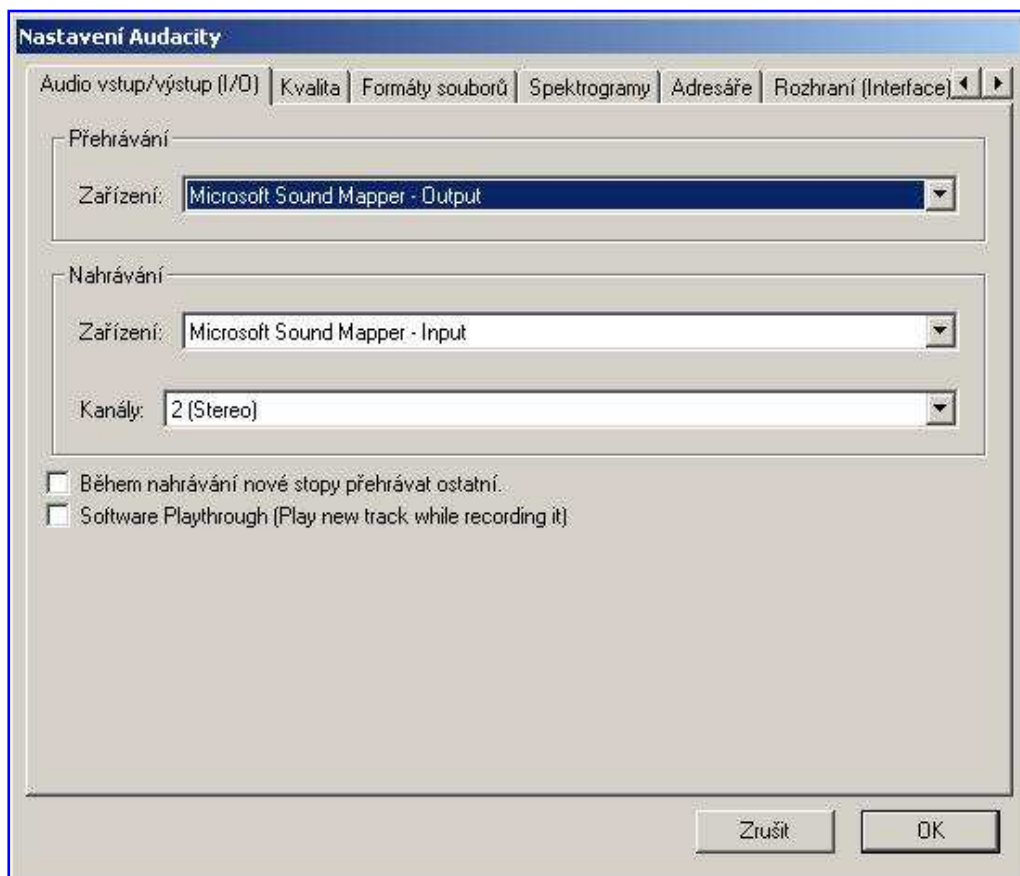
Nastavení Audacity

Audio vstup/výstup (I/O) | Kvalita | Formáty souborů | Spektrogramy | Adresáře | Rozhraní (Interface)

Přehrávání

Zařízení: Microsoft Sound Mapper - Output

Nahrávání

Zařízení: Microsoft Sound Mapper - Input

Kanály: 2 (Stereo)

Během nahrávání nové stopy přehrávat ostatní.

Software Playthrough (Play new track while recording it)

Zrušit

OK